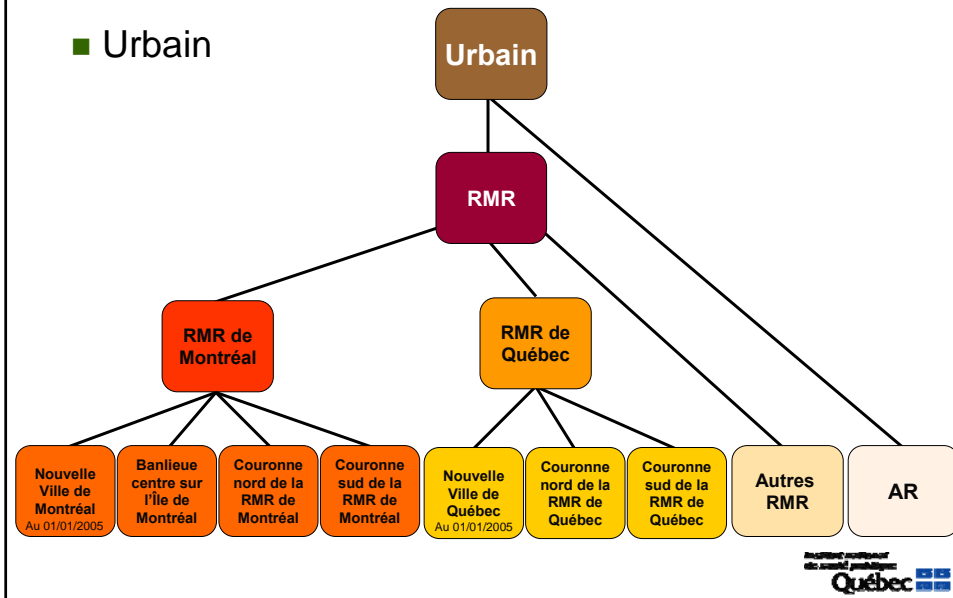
Urbain

Urbain

RMR

RMR de Montréal

RMR de Québec

Nouvelle Ville de Montréal
Au 01/01/2005

Banlieue centre sur l'Île de Montréal

Couronne nord de la RMR de Montréal

Couronne sud de la RMR de Montréal

Nouvelle Ville de Québec
Au 01/01/2005

Couronne nord de la RMR de Québec

Couronne sud de la RMR de Québec

Autres RMR

AR

Institut national de santé publique
Québec